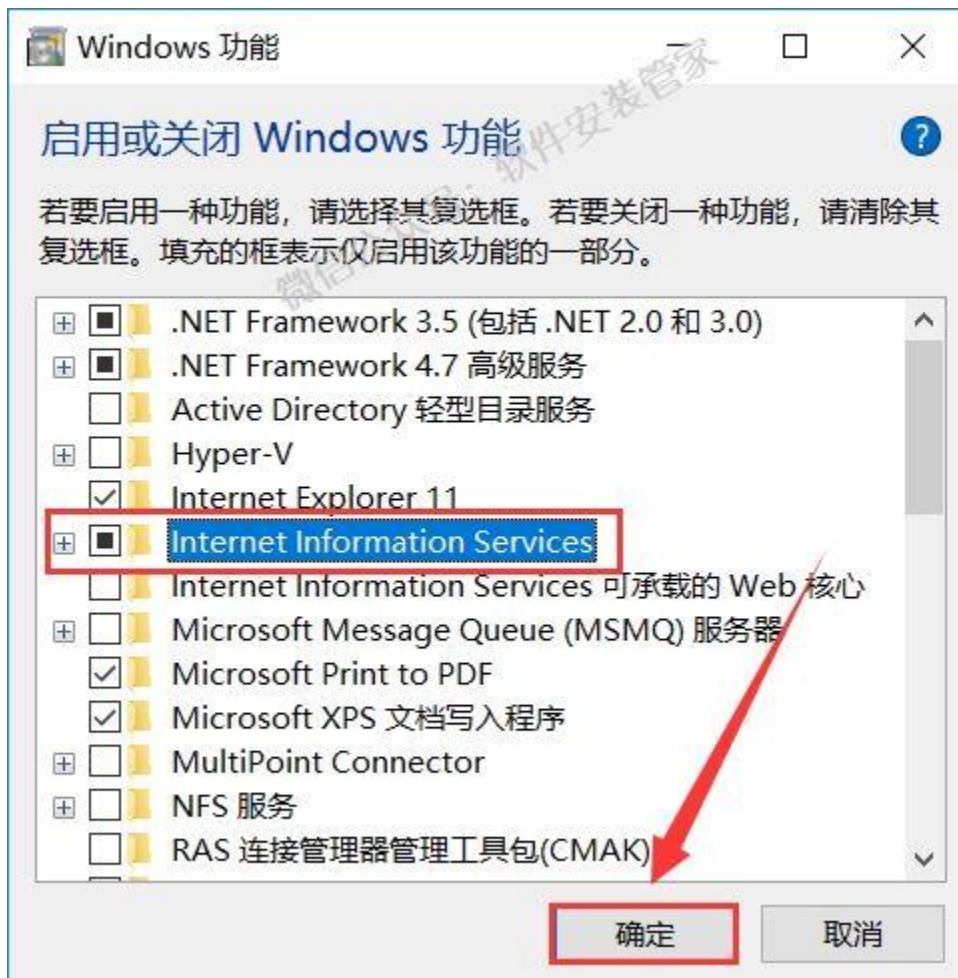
Windows 功能

微信公众号：软件安装管家

启用或关闭 Windows 功能

若要启用一种功能，请选择其复选框。若要关闭一种功能，请清除其复选框。填充的框表示仅启用该功能的一部分。

.NET Framework 3.5 (包括 .NET 2.0 和 3.0)
.NET Framework 4.7 高级服务
Active Directory 轻型目录服务
Hyper-V
Internet Explorer 11
Internet Information Services
Internet Information Services 可承载的 Web 核心
Microsoft Message Queue (MSMQ) 服务器
Microsoft Print to PDF
Microsoft XPS 文档写入程序
MultiPoint Connector
NFS 服务
RAS 连接管理器管理工具包(CMAK)

确定 取消